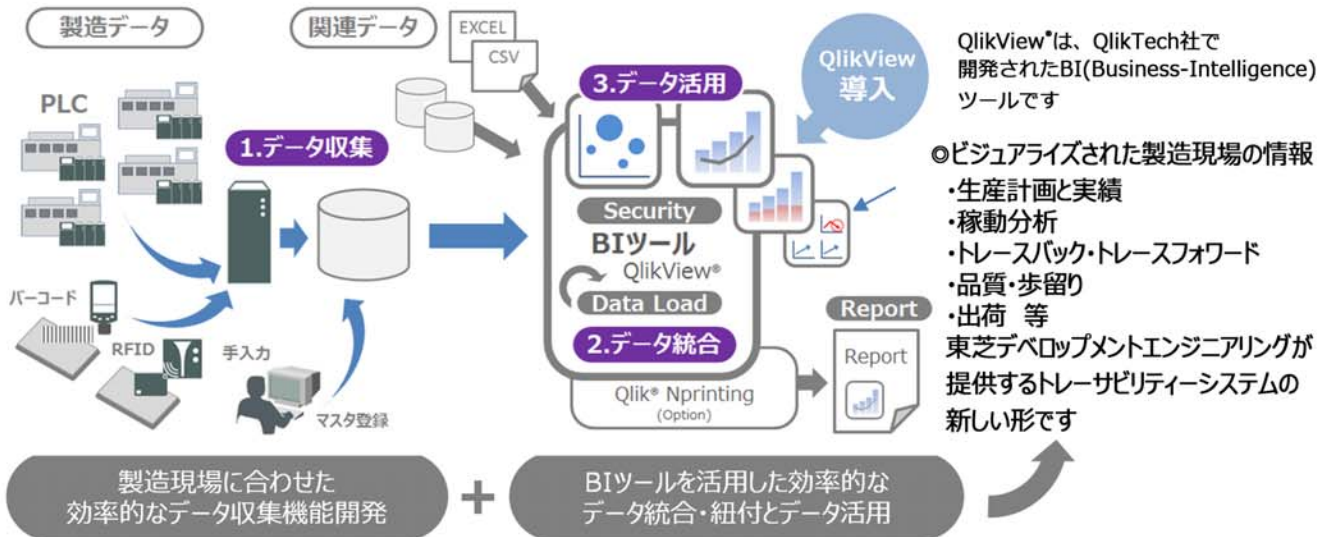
製造データ

関連データ

EXCEL

CSV

PLC

1.データ収集

3.データ活用

QlikView 導入

QlikView®は、QlikTech社で開発されたBI(Business-Intelligence)ツールです

◎ビジュアライズされた製造現場の情報
・生産計画と実績
・稼動分析
・トレースバック・トレースフォワード
・品質・歩留り
・出荷　等
東芝デベロップメントエンジニアリングが提供するトレーサビリティーシステムの新しい形です

Security

BIツール

QlikView®

Data Load

2.データ統合

バーコード

RFID

手入力

マスタ登録

Report

Report

Qlik® Nprinting
(Option)

製造現場に合わせた
効率的なデータ収集機能開発

+

BIツールを活用した効率的な
データ統合・紐付とデータ活用